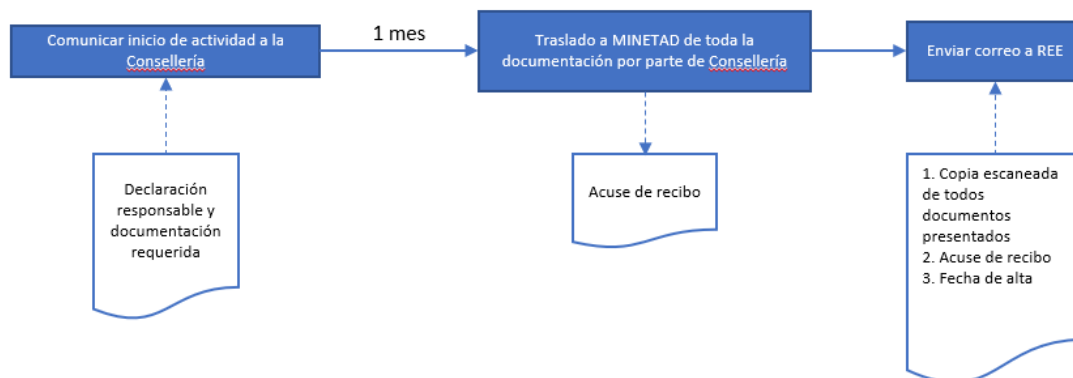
Comunicar inicio de actividad a la Consellería

1 mes

Traslado a MINETAD de toda la documentación por parte de Consellería

Enviar correo a REE

Declaración responsable y documentación requerida

Acuse de recibo

1. Copia escaneada de todos documentos presentados
2. Acuse de recibo
3. Fecha de alta